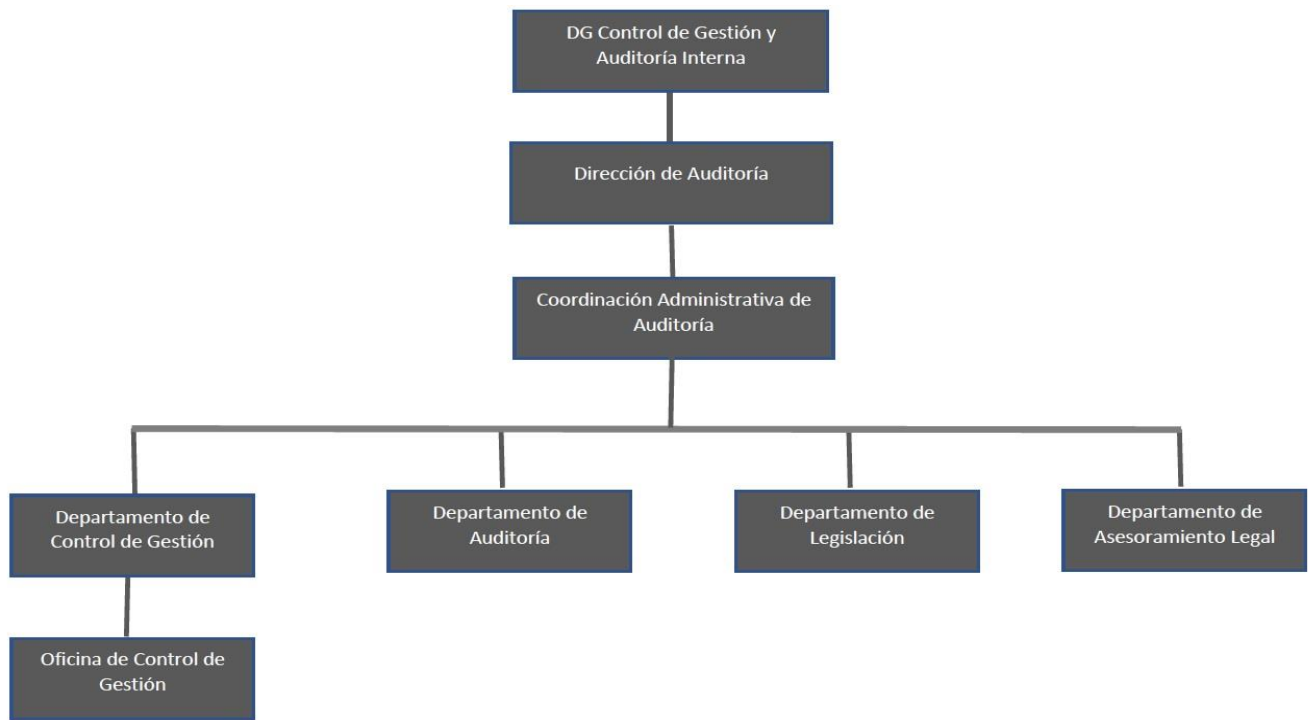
DG Control de Gestión y Auditoría Interna

Dirección de Auditoría

Coordinación Administrativa de Auditoría

Departamento de Control de Gestión

Departamento de Auditoría

Departamento de Legislación

Departamento de Asesoramiento Legal

Oficina de Control de Gestión